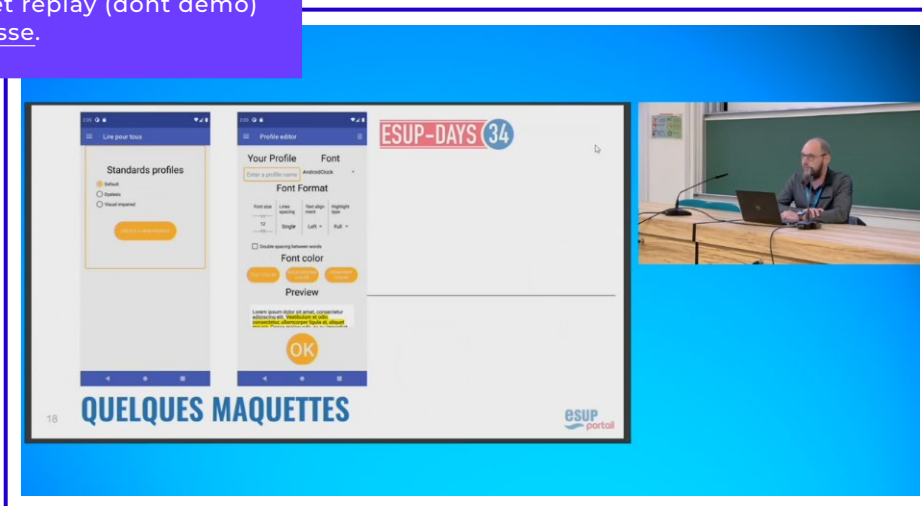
et replay (dont démo)
sse.

Lire pour tous

Standards profiles

Default

Dyslexia

Visual impaired

Profile editor

Your Profile

Font

Enter a profile name

AndroidClock

Font Format

Font size

Lines spacing

Text alignment

Highlight type

12

Single

Left

Full

Double spacing between words

Font color

Preview

Lorem ipsum dolor sit amet, consectetur adipiscing elit. Vestibulum et odio, consectetur ullamcorper ligula at, aliquet

OK

ESUP-DAYS 34

18

QUELQUES MAQUETTES

esup portail